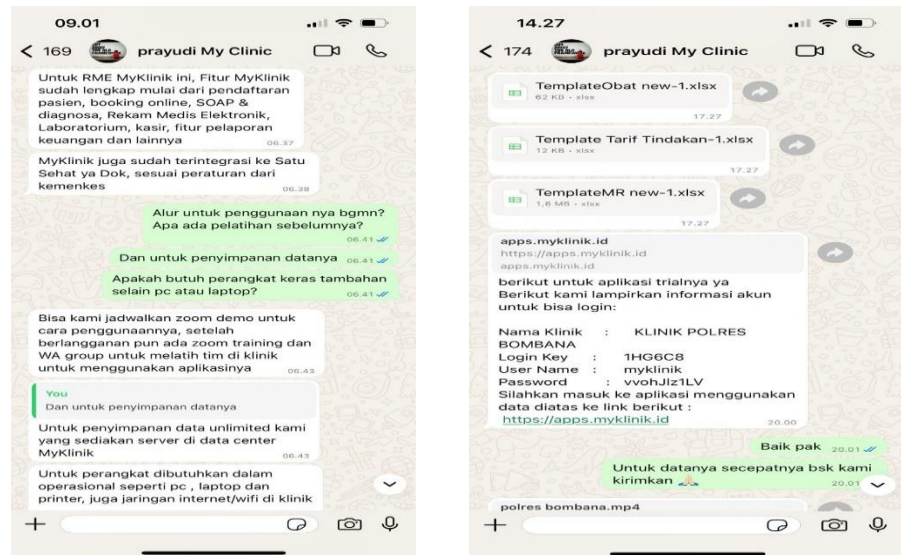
09.01

< 169 prayudi My Clinic

Untuk RME MyKlinik ini, Fitur MyKlinik sudah lengkap mulai dari pendaftaran pasien, booking online, SOAP & diagnosa, Rekam Medis Elektronik, Laboratorium, kasir, fitur pelaporan keuangan dan lainnya 06.37

MyKlinik juga sudah terintegrasi ke Satu Sehat ya Dok, sesuai peraturan dari kemenkes 06.38

Alur untuk penggunaan nya bgmn? Apa ada pelatihan sebelumnya? 06.41

Dan untuk penyimpanan datanya 06.41

Apakah butuh perangkat keras tambahan selain pc atau laptop? 06.41

Bisa kami jadwalkan zoom demo untuk cara penggunaannya, setelah berlangganan pun ada zoom training dan WA group untuk melatih tim di klinik untuk menggunakan aplikasinya 06.43

You
Dan untuk penyimpanan datanya

Untuk penyimpanan data unlimited kami yang sediakan server di data center MyKlinik 06.43

Untuk perangkat dibutuhkan dalam operasional seperti pc , laptop dan printer, juga jaringan internet/wifi di klinik

+

14.27

< 174 prayudi My Clinic

TemplateObat new-1.xlsx
62 KB • xlsx 17.27

Template Tarif Tindakan-1.xlsx
12 KB • xlsx 17.27

TemplateMR new-1.xlsx
1,6 MB • xlsx 17.27

apps.myklinik.id
https://apps.myklinik.id
apps.myklinik.id

berikut untuk aplikasi trialnya ya
Berikut kami lampirkan informasi akun untuk bisa login:

Nama Klinik : KLINIK POLRES BOMBANA
Login Key : 1HG6C8
User Name : myklinik
Password : vvohJlz1LV
Silahkan masuk ke aplikasi menggunakan data diatas ke link berikut :
https://apps.myklinik.id 20.00

Baik pak 20.01

Untuk datanya secepatnya bsk kami kirimkan 🙏 20.01

polres bombana.mp4

+